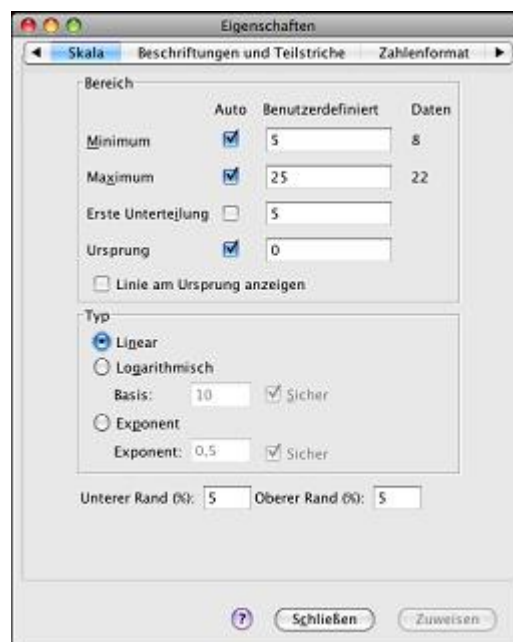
Eigenschaften

Skala | Beschriftungen und Teilstriche | Zahlenformat

Bereich

| | Auto | Benutzerdefiniert | Daten |
|---|---|---|---|
| Minimum | ☑ | 5 | 8 |
| Maximum | ☑ | 25 | 22 |
| Erste Unterteilung | ☐ | 5 | |
| Ursprung | ☑ | 0 | |

Linie am Ursprung anzeigen

Typ

Linear

Logarithmisch

Basis: 10 Sicher

Exponent

Exponent: 0,5 Sicher

Unterer Rand (%): 5 Oberer Rand (%): 5

?

Schließen

Zuweisen